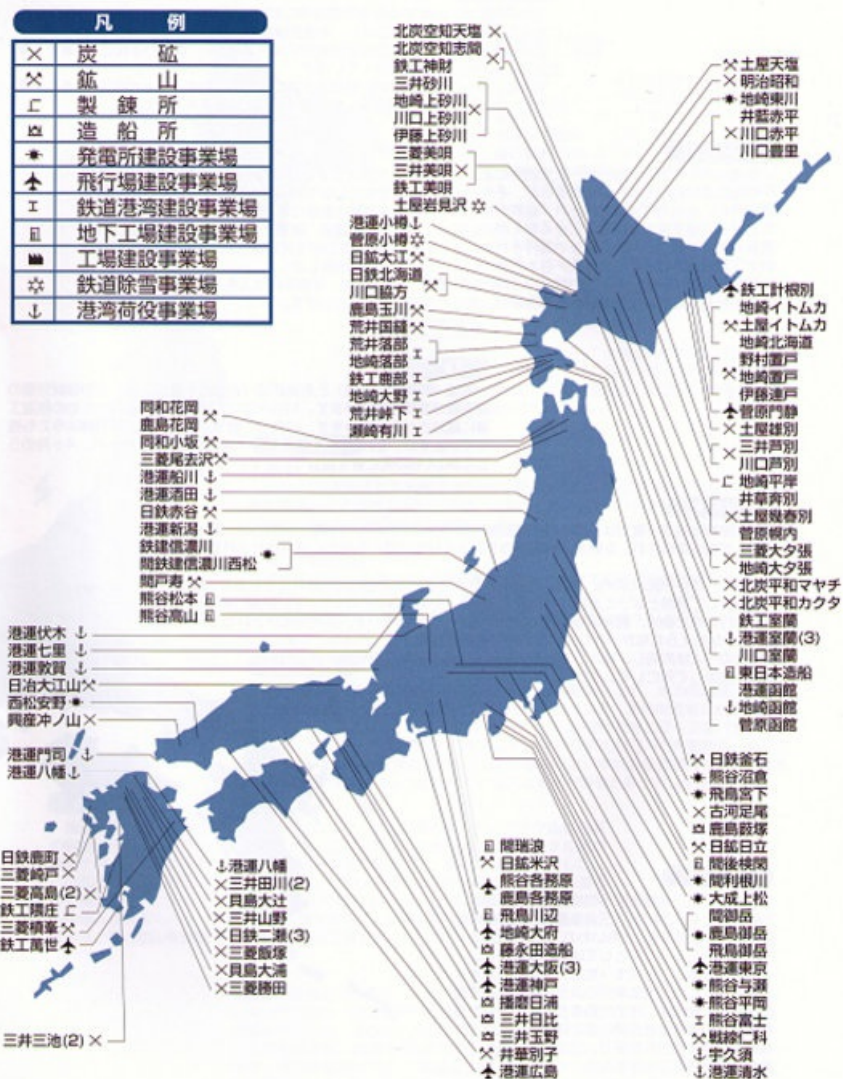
凡　例

| | |
|---|---|
| × | 炭　砿 |
| ⚒ | 鉱　山 |
| | 製　錬　所 |
| | 造　船　所 |
| | 発電所建設事業場 |
| | 飛行場建設事業場 |
| | 鉄道港湾建設事業場 |
| | 地下工場建設事業場 |
| | 工場建設事業場 |
| | 鉄道除雪事業場 |
| | 港湾荷役事業場 |

北炭空知天塩
北炭空知志岡
鉄工神財
三井砂川
地崎上砂川
川口上砂川
伊藤上砂川
三菱美唄
三井美唄
鉄工美唄
土屋岩見沢
港運小樽
菅原小樽
日鉱大江
日鉄北海道
川口脇方
鹿島玉川
荒井国縫
荒井落部
地崎落部
鉄工鹿部
地崎大野
荒井峠下
瀬崎有川

土屋天塩
明治昭和
地崎東川
井藍赤平
川口赤平
川口豊里
鉄工計根別
地崎イトムカ
土屋イトムカ
地崎北海道
野村置戸
地崎置戸
伊藤置戸
菅原门静
土屋雄別
三井芦別
川口芦別
地崎平岸
井草奔別
土屋幌春別
菅原幌内
三菱大夕張
地崎大夕張
北炭平和マヤチ
北炭平和カクタ
鉄工室蘭
港運室蘭(3)
川口室蘭
東日本造船
港運函館
地崎函館
菅原函館

同和花岡
鹿島花岡
同和小坂
三菱尾去沢
港運船川
港運酒田
日鉄赤谷
港運新潟
鉄建信濃川
間鉄建信濃川西松
間戸寿
熊谷松本
熊谷高山
港運伏木
港運七里
港運敦賀
日冶大江山
西松安野
興産沖ノ山
港運門司
港運八幡

日鉄釜石
熊谷沼倉
飛島宮下
古河足尾
鹿島藪塚
日鉱日立
間後楼関
間利根川
大成上松
間御岳
鹿島御岳
飛島御岳
港運東京
熊谷与瀬
熊谷平岡
熊谷富士
戦線仁科
宇久須
港運清水

間瑞浪
日鉱米沢
熊谷各務原
鹿島各務原
飛島川辺
地崎大府
藤永田造船
港運大阪(3)
港運神戸
播磨日浦
三井日比
三井玉野
井華別子
港運広島

港運八幡
三井田川(2)
貝島大辻
三井山野
日鉄二瀬(3)
三菱飯塚
貝島大浦
三菱勝田

日鉄鹿町
三菱崎戸
三菱高島(2)
鉄工穂庄
三菱槙峯
鉄工萬世
三井三池(2)